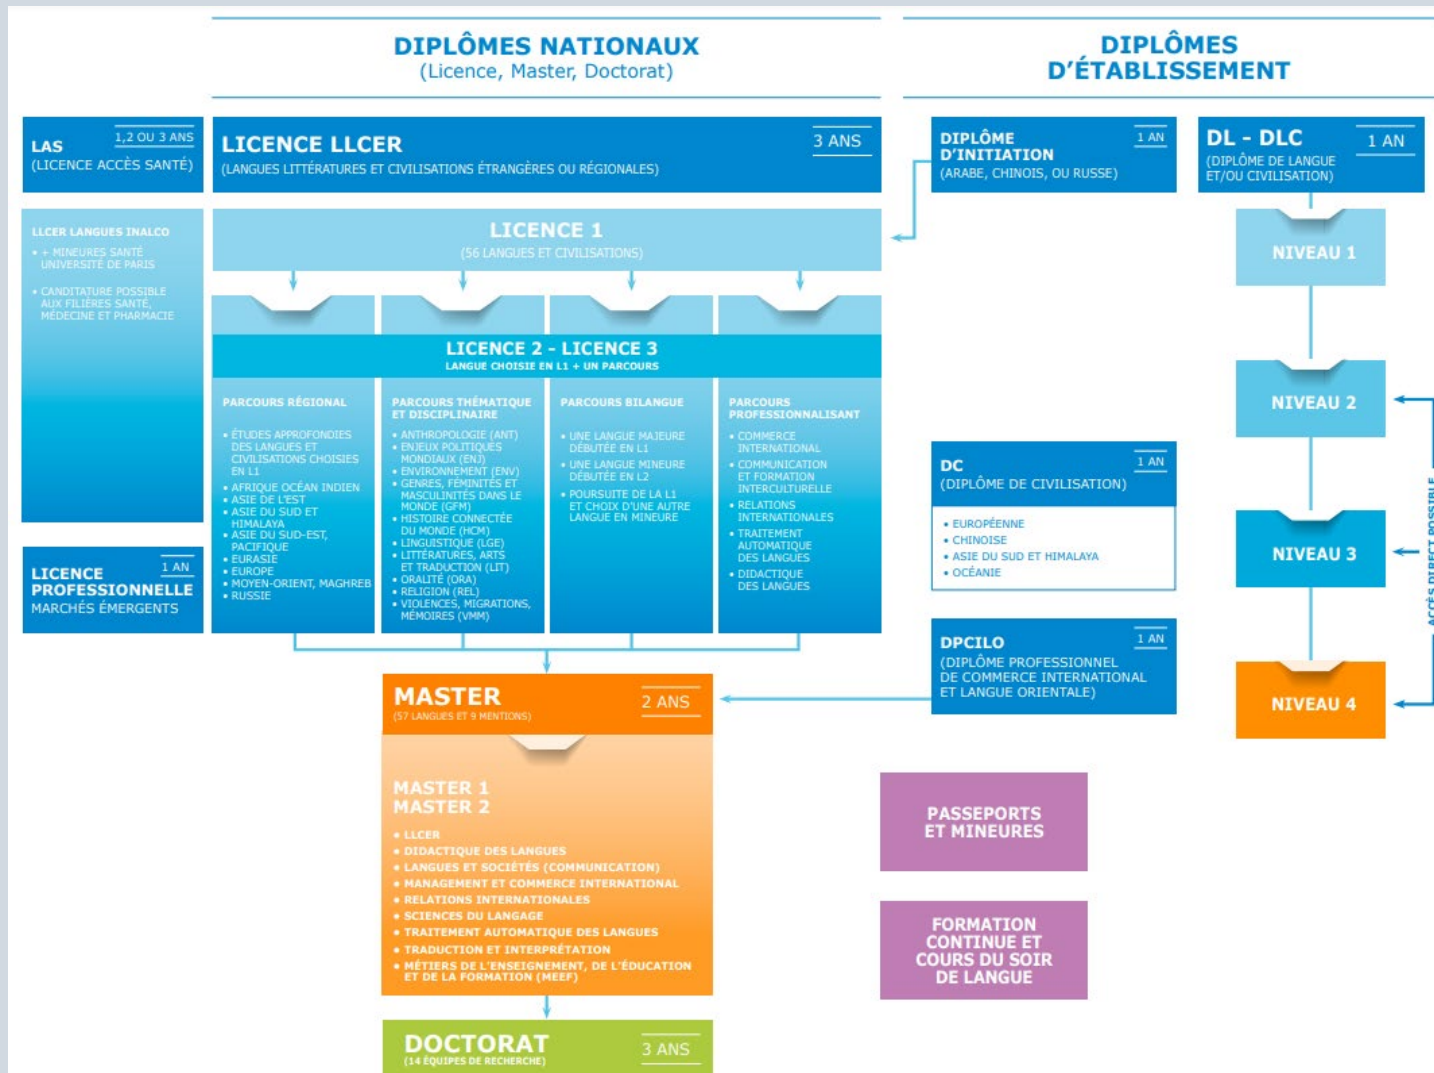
DIPLÔMES NATIONAUX
(Licence, Master, Doctorat)

DIPLÔMES D'ÉTABLISSEMENT

LAS 1,2 OU 3 ANS
(LICENCE ACCÈS SANTÉ)

LICENCE LLCER 3 ANS
(LANGUES LITTÉRATURES ET CIVILISATIONS ÉTRANGÈRES OU RÉGIONALES)

DIPLÔME D'INITIATION 1 AN
(ARABE, CHINOIS, OU RUSSE)

DL - DLC 1 AN
(DIPLÔME DE LANGUE ET/OU CIVILISATION)

LLCER LANGUES INALCO
• + MINEURES SANTÉ UNIVERSITÉ DE PARIS
• CANDITATURE POSSIBLE AUX FILIÈRES SANTÉ, MÉDECINE ET PHARMACIE

LICENCE 1
(56 LANGUES ET CIVILISATIONS)

NIVEAU 1

LICENCE 2 - LICENCE 3
LANGUE CHOISIE EN L1 + UN PARCOURS

PARCOURS RÉGIONAL
• ÉTUDES APPROFONDIES DES LANGUES ET CIVILISATIONS CHOISIES EN L1
• AFRIQUE OCÉAN INDIEN
• ASIE DE L'EST
• ASIE DU SUD ET HIMALAYA
• ASIE DU SUD-EST, PACIFIQUE
• EURASIE
• EUROPE
• MOYEN-ORIENT, MAGHREB
• RUSSIE

PARCOURS THÉMATIQUE ET DISCIPLINAIRE
• ANTHROPOLOGIE (ANT)
• ENJEUX POLITIQUES MONDIAUX (ENJ)
• ENVIRONNEMENT (ENV)
• GENRES, FÉMINITÉS ET MASCULINITÉS DANS LE MONDE (GFM)
• HISTOIRE CONNECTÉE DU MONDE (HCM)
• LINGUISTIQUE (LGE)
• LITTÉRATURES, ARTS ET TRADUCTION (LIT)
• ORALITÉ (ORA)
• RELIGION (REL)
• VIOLENCES, MIGRATIONS, MÉMOIRES (VMM)

PARCOURS BILANGUE
• UNE LANGUE MAJEURE DÉBUTÉE EN L1
• UNE LANGUE MINEURE DÉBUTÉE EN L2
• POURSUITE DE LA L1 ET CHOIX D'UNE AUTRE LANGUE EN MINEURE

PARCOURS PROFESSIONNALISANT
• COMMERCE INTERNATIONAL
• COMMUNICATION ET FORMATION INTERCULTURELLE
• RELATIONS INTERNATIONALES
• TRAITEMENT AUTOMATIQUE DES LANGUES
• DIDACTIQUE DES LANGUES

NIVEAU 2

DC 1 AN
(DIPLÔME DE CIVILISATION)
• EUROPÉENNE
• CHINOISE
• ASIE DU SUD ET HIMALAYA
• OCÉANIE

NIVEAU 3

ACCÈS DIRECT POSSIBLE

LICENCE PROFESSIONNELLE 1 AN
MARCHÉS ÉMERGENTS

DPCILO 1 AN
(DIPLÔME PROFESSIONNEL DE COMMERCE INTERNATIONAL ET LANGUE ORIENTALE)

NIVEAU 4

MASTER 2 ANS
(57 LANGUES ET 9 MENTIONS)

MASTER 1
MASTER 2
• LLCER
• DIDACTIQUE DES LANGUES
• LANGUES ET SOCIÉTÉS (COMMUNICATION)
• MANAGEMENT ET COMMERCE INTERNATIONAL
• RELATIONS INTERNATIONALES
• SCIENCES DU LANGAGE
• TRAITEMENT AUTOMATIQUE DES LANGUES
• TRADUCTION ET INTERPRÉTATION
• MÉTIERS DE L'ENSEIGNEMENT, DE L'ÉDUCATION ET DE LA FORMATION (MEEF)

PASSEPORTS ET MINEURES

FORMATION CONTINUE ET COURS DU SOIR DE LANGUE

DOCTORAT 3 ANS
(14 ÉQUIPES DE RECHERCHE)